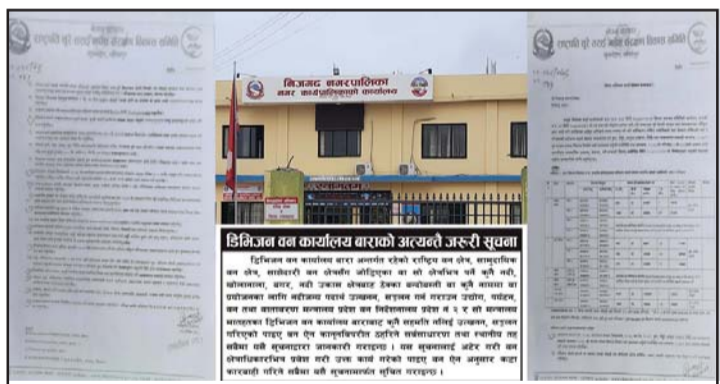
निजगढ नगरपालिका
नगर कार्यपालिकाको कार्यालय

डिभिजन वन कार्यालय बाराको अत्यन्तै जरूरी सूचना

डिभिजन वन कार्यालय बारा अन्तर्गत रहेको राष्ट्रिय वन क्षेत्र, सामुदायिक वन क्षेत्र, साझेदारी वन क्षेत्रभित्र ओडिपुरका सो क्षेत्रभित्र पर्ने कुनै नदी, खोलानाला, बगर, नदी उकास क्षेत्रबाट ठेक्का बन्दोबस्ती वा कुनै माध्यमबाट प्रयोजनका लागि नदीजन्य पदार्थ उत्खनन, सङ्कलन गर्न गराउन उद्योग, पर्यटन, वन तथा वातावरण मन्त्रालय प्रवेश वन निर्देशनालय प्रदेश नं २ र सो मन्त्रालय मातहतका डिभिजन वन कार्यालय बाराबाट कुनै सहमति नलिई उत्खनन, सङ्कलन गरिएको पाइए वन ऐन कानुनविपरीत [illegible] तथा स्थानीय तह सबैमा यसै सूचनाद्वारा जानकारी गराइन्छ। यस सूचनालाई अटेर गरी वन क्षेत्राधिकारभित्र प्रवेश गरी उक्त कार्य गरेको पाइए वन ऐन अनुसार कडा कारबाही गरिने सबैमा यसै सूचनामार्फत सूचित गराइन्छ।